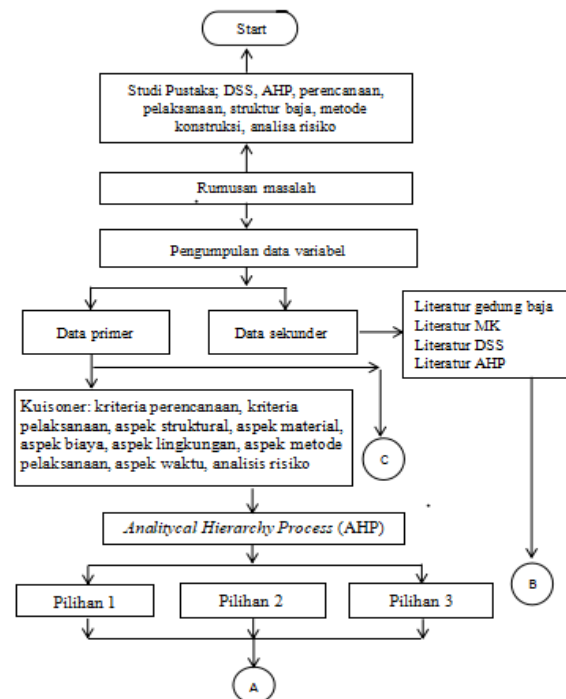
Start

Studi Pustaka; DSS, AHP, perencanaan, pelaksanaan, struktur baja, metode konstruksi, analisa risiko

Rumusan masalah

Pengumpulan data variabel

Data primer

Data sekunder

Literatur gedung baja
Literatur MK
Literatur DSS
Literatur AHP

Kuisoner: kriteria perencanaan, kriteria pelaksanaan, aspek struktural, aspek material, aspek biaya, aspek lingkungan, aspek metode pelaksanaan, aspek waktu, analisis risiko

C

Analitycal Hierarchy Process (AHP)

B

Pilihan 1

Pilihan 2

Pilihan 3

A